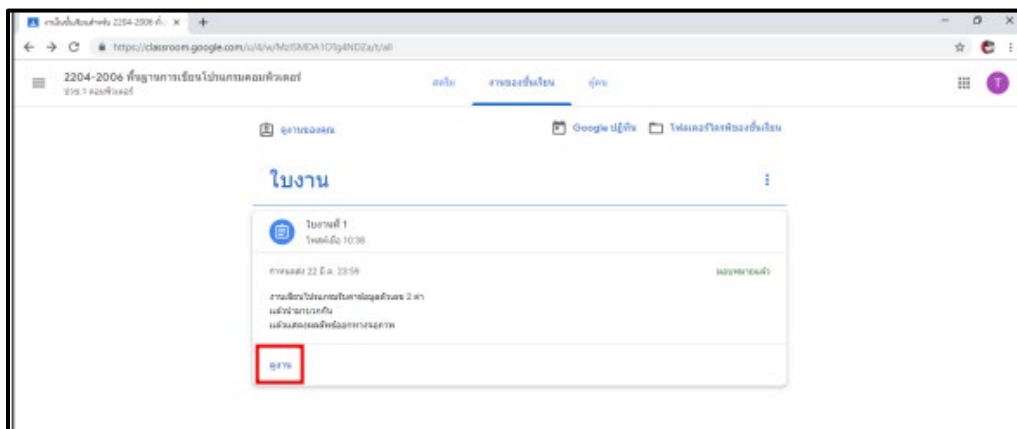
งานในชั้นเรียนสำหรับ 2204-2006 พื้... ×

https://classroom.google.com/u/4/w/MzI5MDA1OTg4NDZa/t/all

2204-2006 พื้นฐานการเขียนโปรแกรมคอมพิวเตอร์
ช่าง 1 คอมพิวเตอร์

สตรีม งานของชั้นเรียน ผู้คน

ดูงานของคุณ

Google ปฏิทิน โฟลเดอร์ไดรฟ์ของชั้นเรียน

ใบงาน

ใบงานที่ 1
โพสต์เมื่อ 10:38

กำหนดส่ง 22 มี.ค. 23:59

มอบหมายแล้ว

งานเขียนโปรแกรมรับค่าข้อมูลตัวเลข 2 ค่า
แล้วนำมาบวกกัน
แล้วแสดงผลลัพธ์ออกทางจอภาพ

ดูงาน